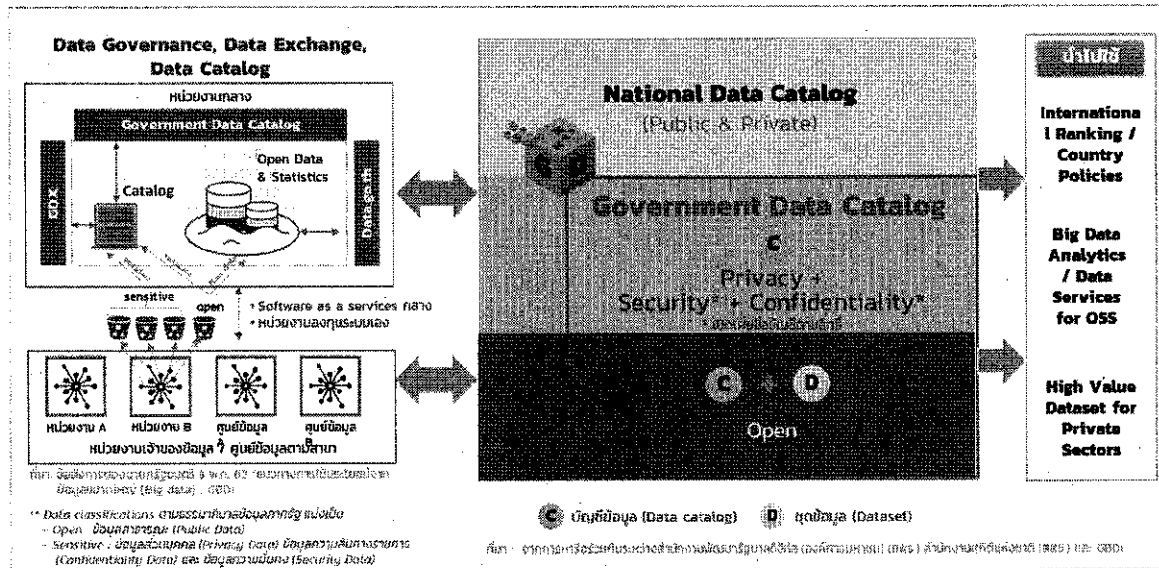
Data Governance, Data Exchange, Data Catalog

หน่วยงานกลาง

Government Data Catalog

GDX

Catalog

Open Data & Statistics

Data.go.th

sensitive

open

* Software as a services กลาง
* หน่วยงานลงทุนระบบเอง

หน่วยงาน A

หน่วยงาน B

ศูนย์ข้อมูล

ศูนย์ข้อมูล

หน่วยงานเจ้าของข้อมูล / ศูนย์ข้อมูลตามสาขา

ที่มา: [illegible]

** Data classifications ตามธรรมาภิบาลข้อมูลภาครัฐ แบ่งเป็น
- Open : ข้อมูลสาธารณะ (Public Data)
- Sensitive : ข้อมูลส่วนบุคคล (Privacy Data) ข้อมูลความลับทางราชการ (Confidentiality Data) และ ข้อมูลความมั่นคง (Security Data)

National Data Catalog
(Public & Private)

Government Data Catalog

C

Privacy + Security* + Confidentiality*

* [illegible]

C + D

Open

C บัญชีข้อมูล (Data catalog)

D ชุดข้อมูล (Dataset)

ที่มา : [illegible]

ประโยชน์

International Ranking / Country Policies

Big Data Analytics / Data Services for OSS

High Value Dataset for Private Sectors